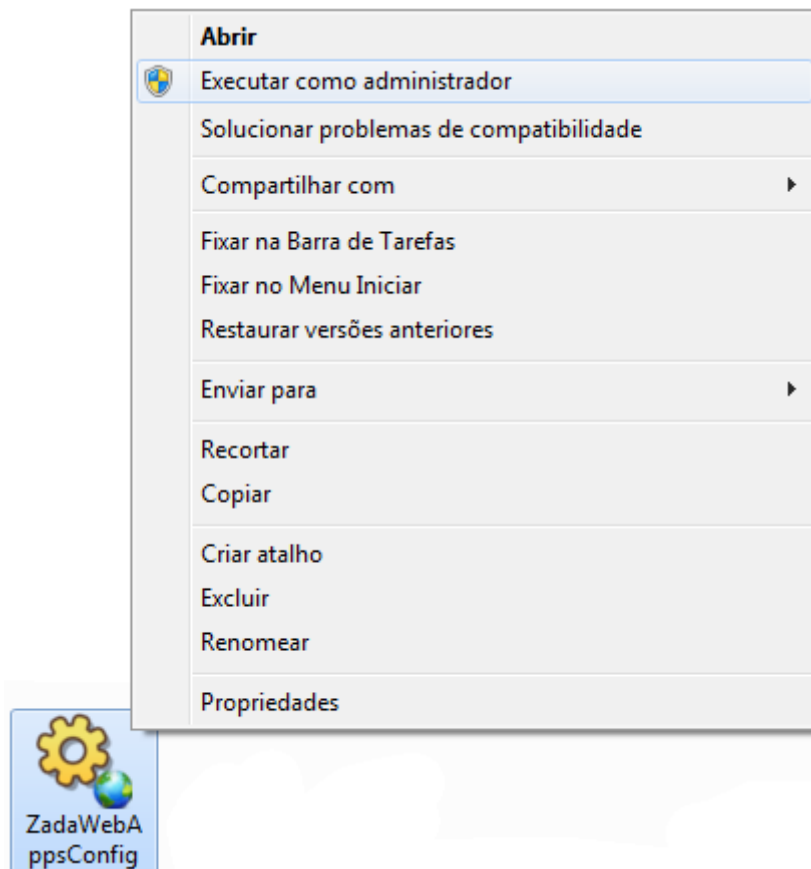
Abrir
Executar como administrador
Solucionar problemas de compatibilidade
Compartilhar com
Fixar na Barra de Tarefas
Fixar no Menu Iniciar
Restaurar versões anteriores
Enviar para
Recortar
Copiar
Criar atalho
Excluir
Renomear
Propriedades

ZadaWebAppsConfig